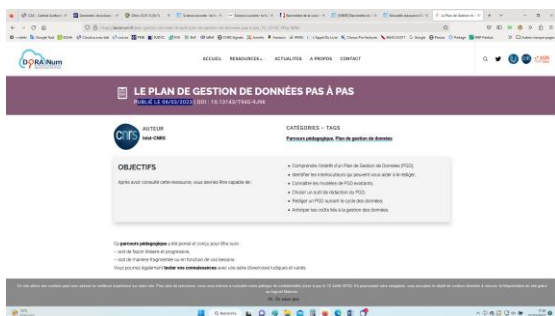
DORANum

ACCUEIL RESSOURCES ACTUALITÉS A PROPOS CONTACT

LE PLAN DE GESTION DE DONNÉES PAS À PAS

PUBLIÉ LE 06/03/2022 | DOI : 10.13143/TS6G-9J96

AUTEUR
Inist-CNRS

CATÉGORIES – TAGS
Parcours pédagogique, Plan de gestion de données

OBJECTIFS

Après avoir consulté cette ressource, vous devriez être capable de :

• Comprendre l'intérêt d'un Plan de Gestion de Données (PGD).
• Identifier les interlocuteurs qui peuvent vous aider à le rédiger.
• Connaître les modèles de PGD existants.
• Choisir un outil de rédaction du PGD.
• Rédiger un PGD suivant le cycle des données.
• Anticiper les coûts liés à la gestion des données.

Ce parcours pédagogique a été pensé et conçu pour être suivi :
– soit de façon linéaire et progressive,
– soit de manière fragmentée ou en fonction de vos besoins.
Vous pourrez également tester vos connaissances avec une série d'exercices ludiques et variés.

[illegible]